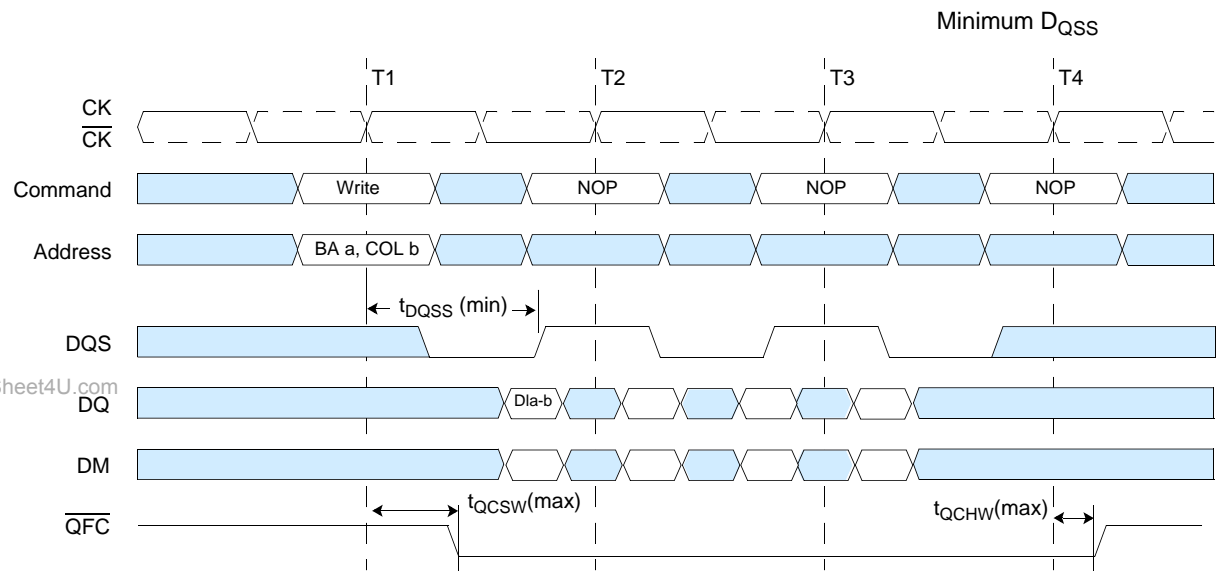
Minimum $D_{QSS}$

T1

T2

T3

T4

CK

$\overline{CK}$

Command

Write

NOP

NOP

NOP

Address

BA a, COL b

$t_{DQSS}$ (min)

DQS

heet4U.com

DQ

DIa-b

DM

$t_{QCSW}$(max)

$t_{QCHW}$(max)

$\overline{QFC}$